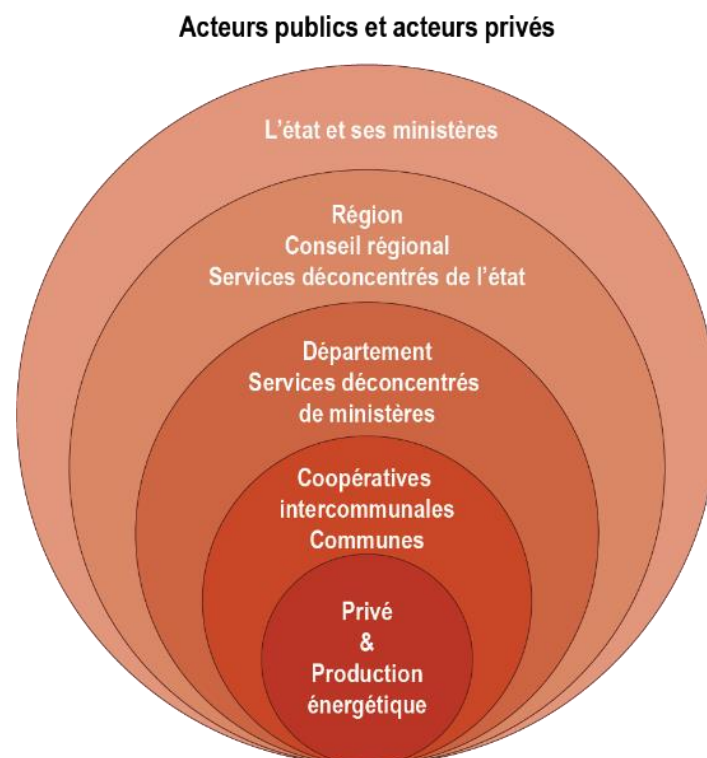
Acteurs publics et acteurs privés

L'état et ses ministères

Région
Conseil régional
Services déconcentrés de l'état

Département
Services déconcentrés de ministères

Coopératives intercommunales
Communes

Privé
&
Production énergétique